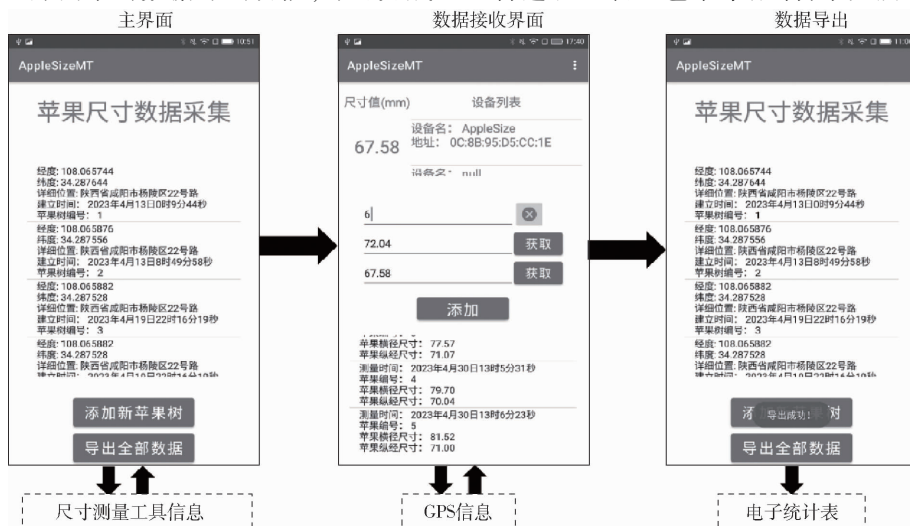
主界面

AppleSizeMT

苹果尺寸数据采集

经度: 108.065744
纬度: 34.287644
详细位置: 陕西省咸阳市杨陵区22号路
建立时间: 2023年4月13日0时9分44秒
苹果树编号: 1

经度: 108.065876
纬度: 34.287556
详细位置: 陕西省咸阳市杨陵区22号路
建立时间: 2023年4月13日8时49分58秒
苹果树编号: 2

经度: 108.065882
纬度: 34.287528
详细位置: 陕西省咸阳市杨陵区22号路
建立时间: 2023年4月19日22时16分19秒
苹果树编号: 3

经度: 108.065882
纬度: 34.287528
详细位置: 陕西省咸阳市杨陵区22号路
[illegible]

添加新苹果树

导出全部数据

尺寸测量工具信息

数据接收界面

AppleSizeMT

尺寸值(mm)

设备列表

67.58

设备名: AppleSize
地址: 0C:8B:95:D5:CC:1E

设备名: null

6

72.04

获取

67.58

获取

添加

苹果横径尺寸: 77.57
苹果纵径尺寸: 71.07

测量时间: 2023年4月30日13时5分31秒
苹果编号: 4
苹果横径尺寸: 79.70
苹果纵径尺寸: 70.04

测量时间: 2023年4月30日13时6分23秒
苹果编号: 5
苹果横径尺寸: 81.52
苹果纵径尺寸: 71.00

GPS信息

数据导出

AppleSizeMT

苹果尺寸数据采集

经度: 108.065744
纬度: 34.287644
详细位置: 陕西省咸阳市杨陵区22号路
建立时间: 2023年4月13日0时9分44秒
苹果树编号: 1

经度: 108.065876
纬度: 34.287556
详细位置: 陕西省咸阳市杨陵区22号路
建立时间: 2023年4月13日8时49分58秒
苹果树编号: 2

经度: 108.065882
纬度: 34.287528
详细位置: 陕西省咸阳市杨陵区22号路
建立时间: 2023年4月19日22时16分19秒
苹果树编号: 3

经度: 108.065882
纬度: 34.287528
详细位置: 陕西省咸阳市杨陵区22号路
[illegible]

添 导出成功! 树

导出全部数据

电子统计表